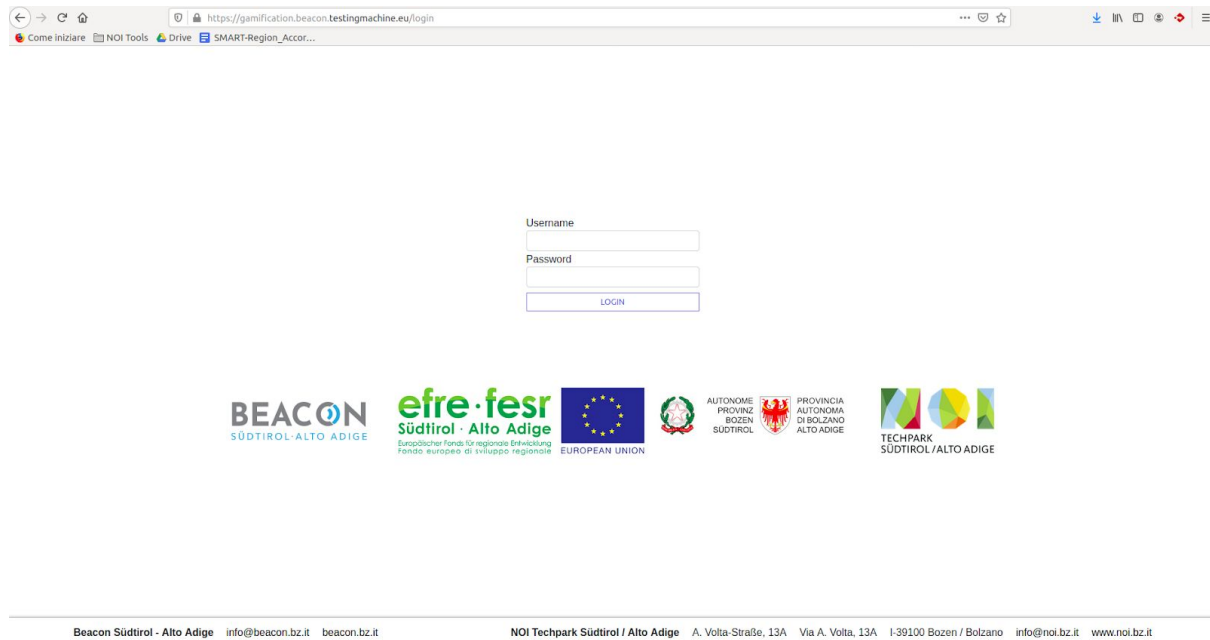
https://gamification.beacon.testingmachine.eu/login

Come iniziare NOI Tools Drive SMART-Region_Accor...

Username

Password

LOGIN

BEACON
SÜDTIROL·ALTO ADIGE

efre·fesr
Südtirol · Alto Adige
Europäischer Fonds für regionale Entwicklung
Fondo europeo di sviluppo regionale

EUROPEAN UNION

AUTONOME PROVINZ BOZEN SÜDTIROL

PROVINCIA AUTONOMA DI BOLZANO ALTO ADIGE

TECHPARK
SÜDTIROL / ALTO ADIGE

Beacon Südtirol - Alto Adige info@beacon.bz.it beacon.bz.it

NOI Techpark Südtirol / Alto Adige A. Volta-Straße, 13A Via A. Volta, 13A I-39100 Bozen / Bolzano info@noi.bz.it www.noi.bz.it